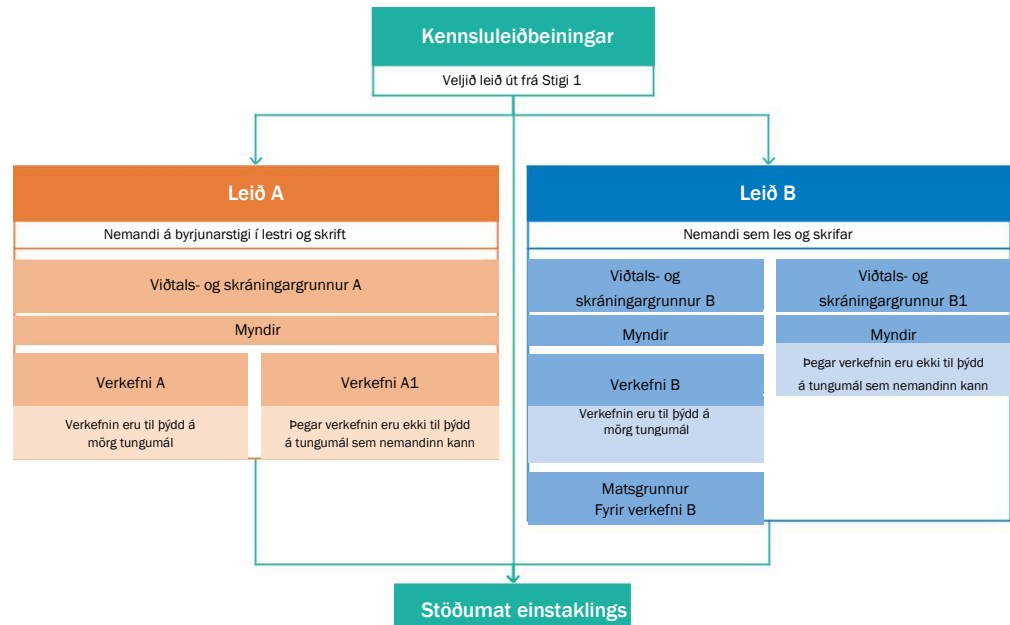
Kennsluleiðbeiningar

Veljið leið út frá Stigi 1

Leið A

Nemandi á byrjunarstigi í lestri og skrift

Viðtals- og skráningargrunnur A

Myndir

Verkefni A

Verkefnin eru til þýdd á mörg tungumál

Verkefni A1

Þegar verkefnin eru ekki til þýdd á tungumál sem nemandinn kann

Leið B

Nemandi sem les og skrifar

Viðtals- og skráningargrunnur B

Myndir

Verkefni B

Verkefnin eru til þýdd á mörg tungumál

Matsgrunnur Fyrir verkefni B

Viðtals- og skráningargrunnur B1

Myndir

Þegar verkefnin eru ekki til þýdd á tungumál sem nemandinn kann

Stöðumat einstaklings